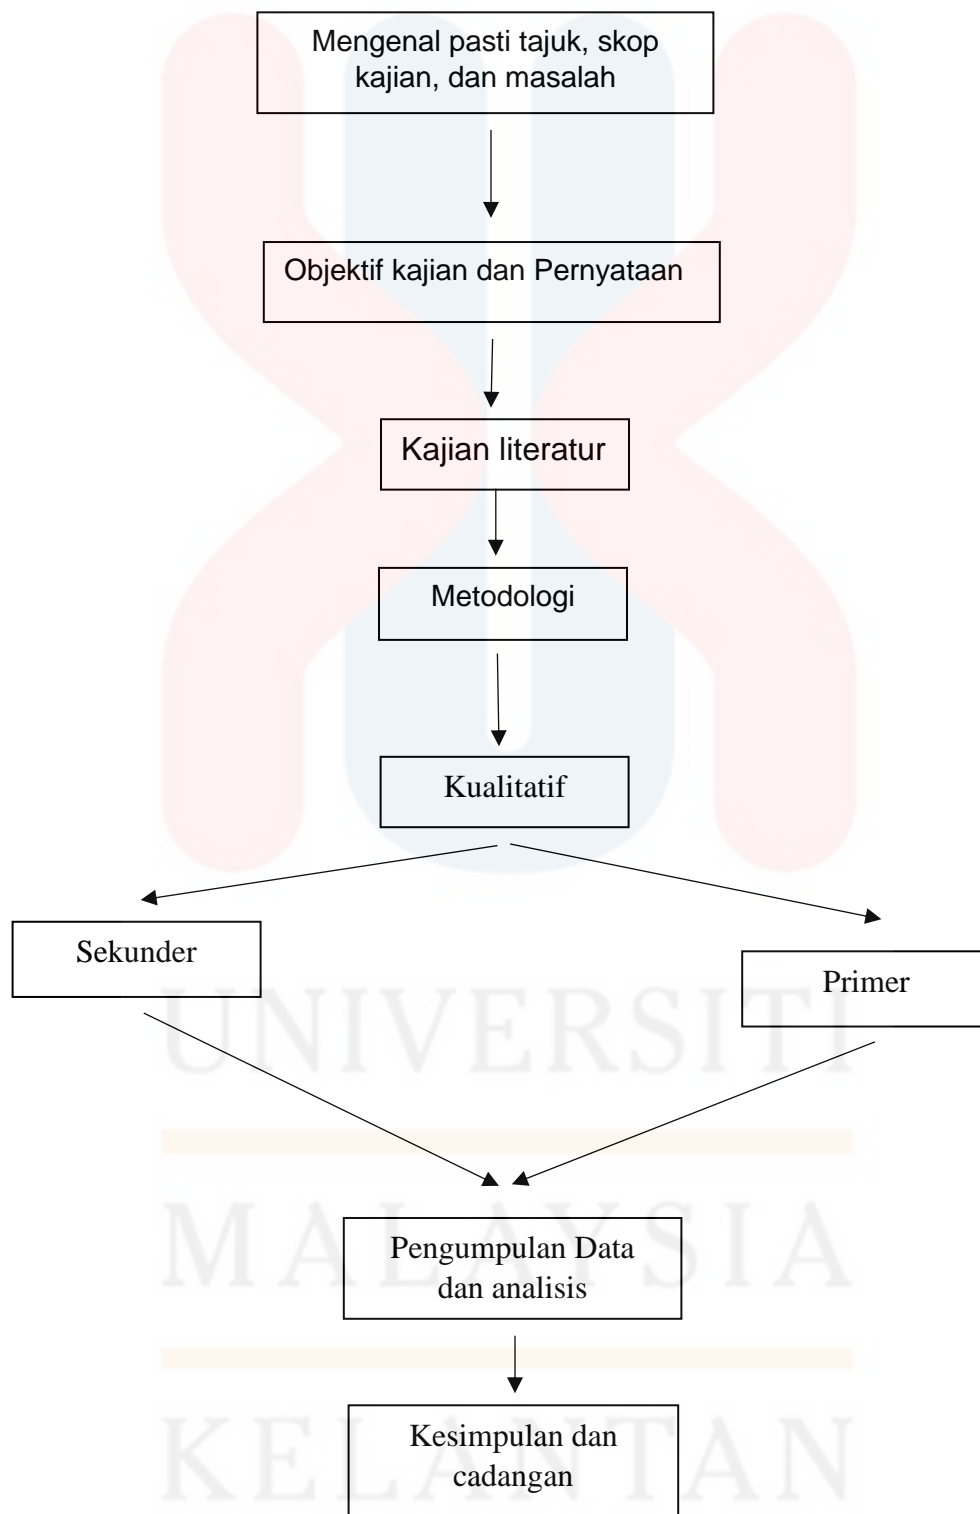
Mengenal pasti tajuk, skop kajian, dan masalah

Objektif kajian dan Pernyataan

Kajian literatur

Metodologi

Kualitatif

Sekunder

Primer

Pengumpulan Data dan analisis

Kesimpulan dan cadangan

UNIVERSITI
MALAYSIA
KELANTAN